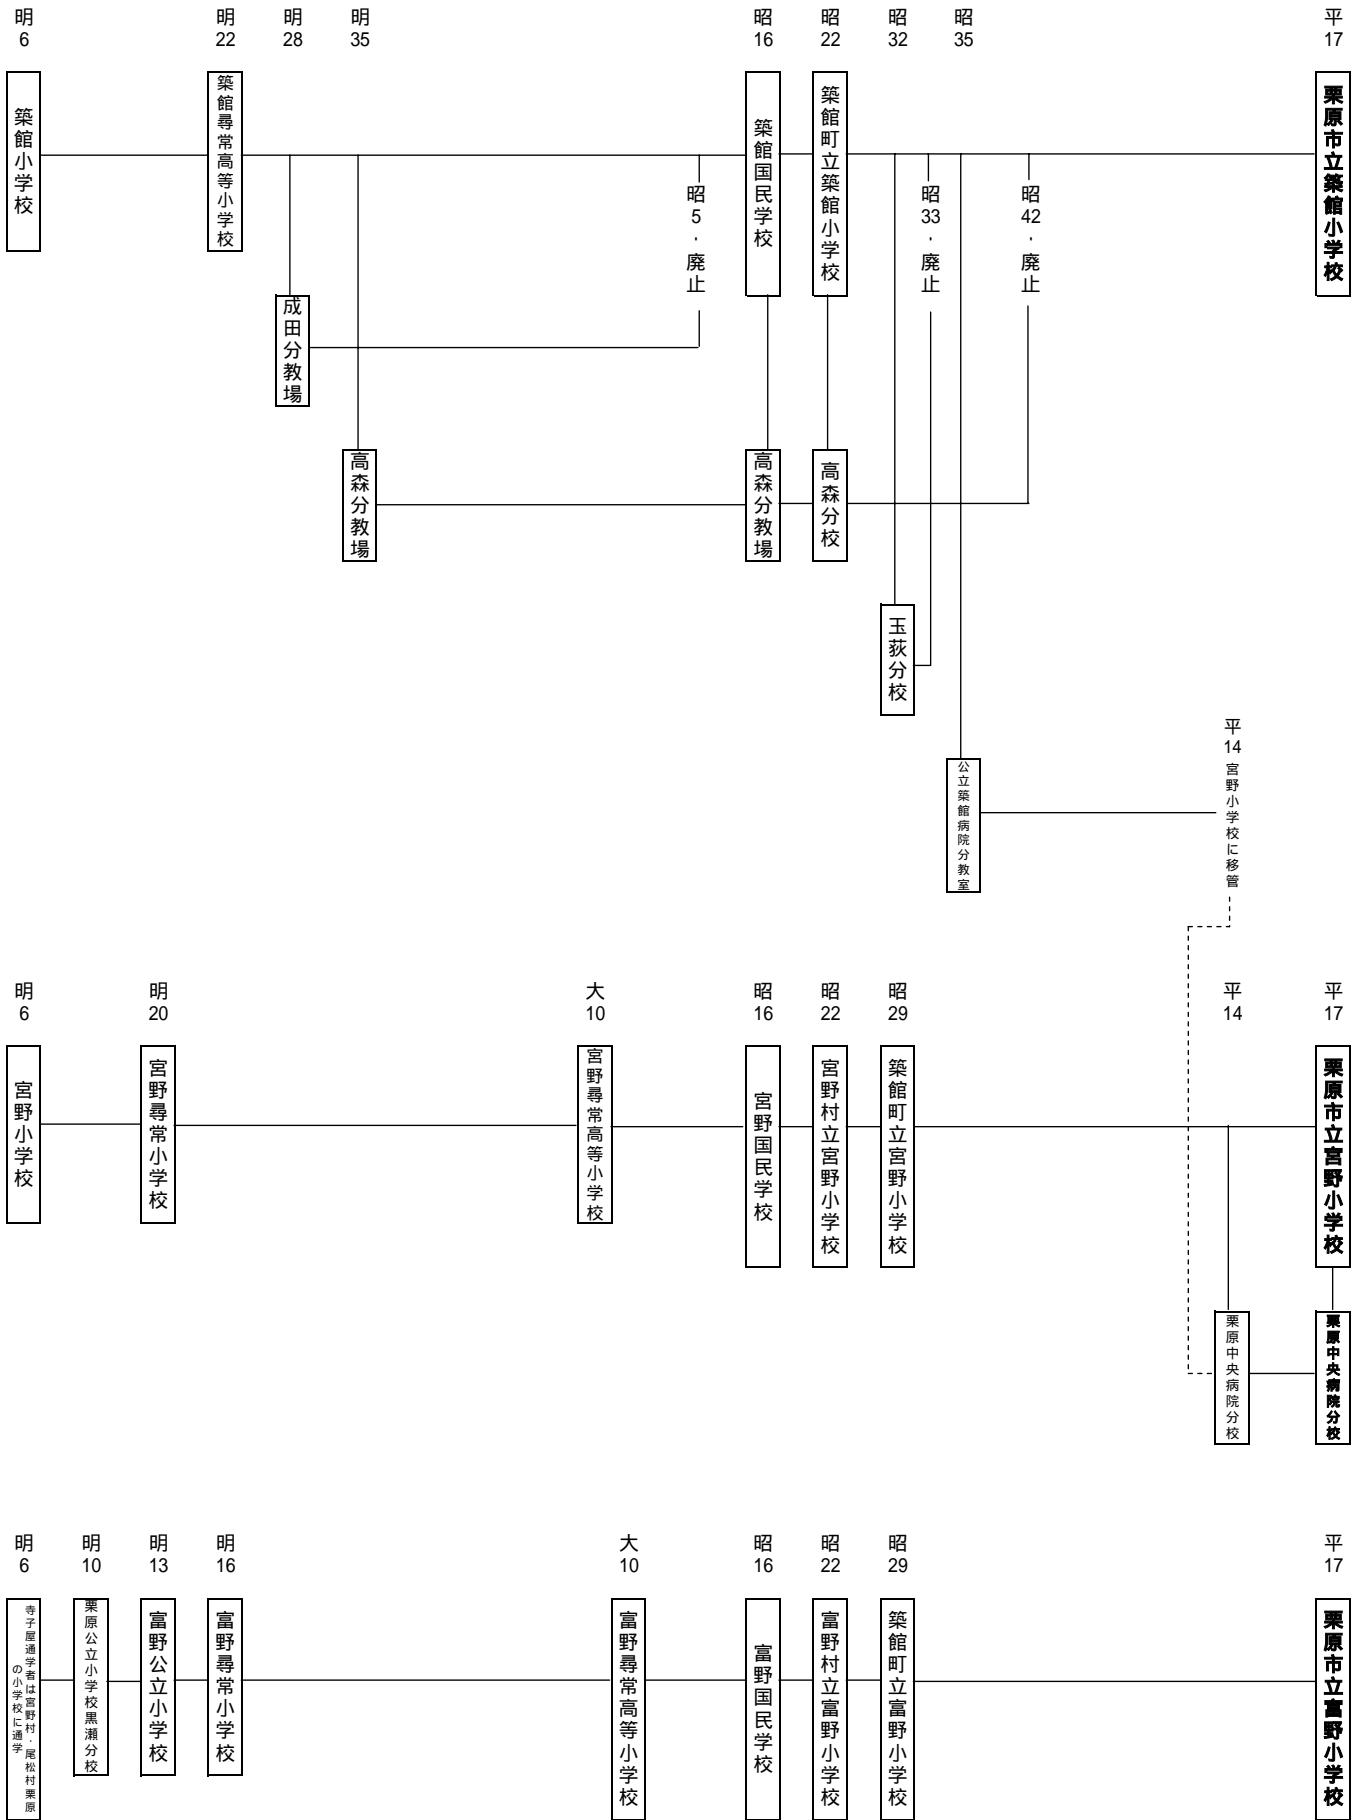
明6 明22 明28 明35 昭16 昭22 昭32 昭35 平17

築館小学校
築館尋常高等小学校
昭5・廃止
築館国民学校
築館町立築館小学校
昭33・廃止
昭42・廃止
栗原市立築館小学校
成田分教場
高森分教場
高森分教場
高森分校
玉荻分校
平14 宮野小学校に移管
公立築館病院分教室

明6 明20 大10 昭16 昭22 昭29 平14 平17

宮野小学校
宮野尋常小学校
宮野尋常高等小学校
宮野国民学校
宮野村立宮野小学校
築館町立宮野小学校
栗原市立宮野小学校
栗原中央病院分校
栗原中央病院分校

明6 明10 明13 明16 大10 昭16 昭22 昭29 平17

寺子屋通学者は宮野村・尾松村栗原の小学校に通学
栗原公立小学校黒瀬分校
富野公立小学校
富野尋常小学校
富野尋常高等小学校
富野国民学校
富野村立富野小学校
築館町立富野小学校
栗原市立富野小学校